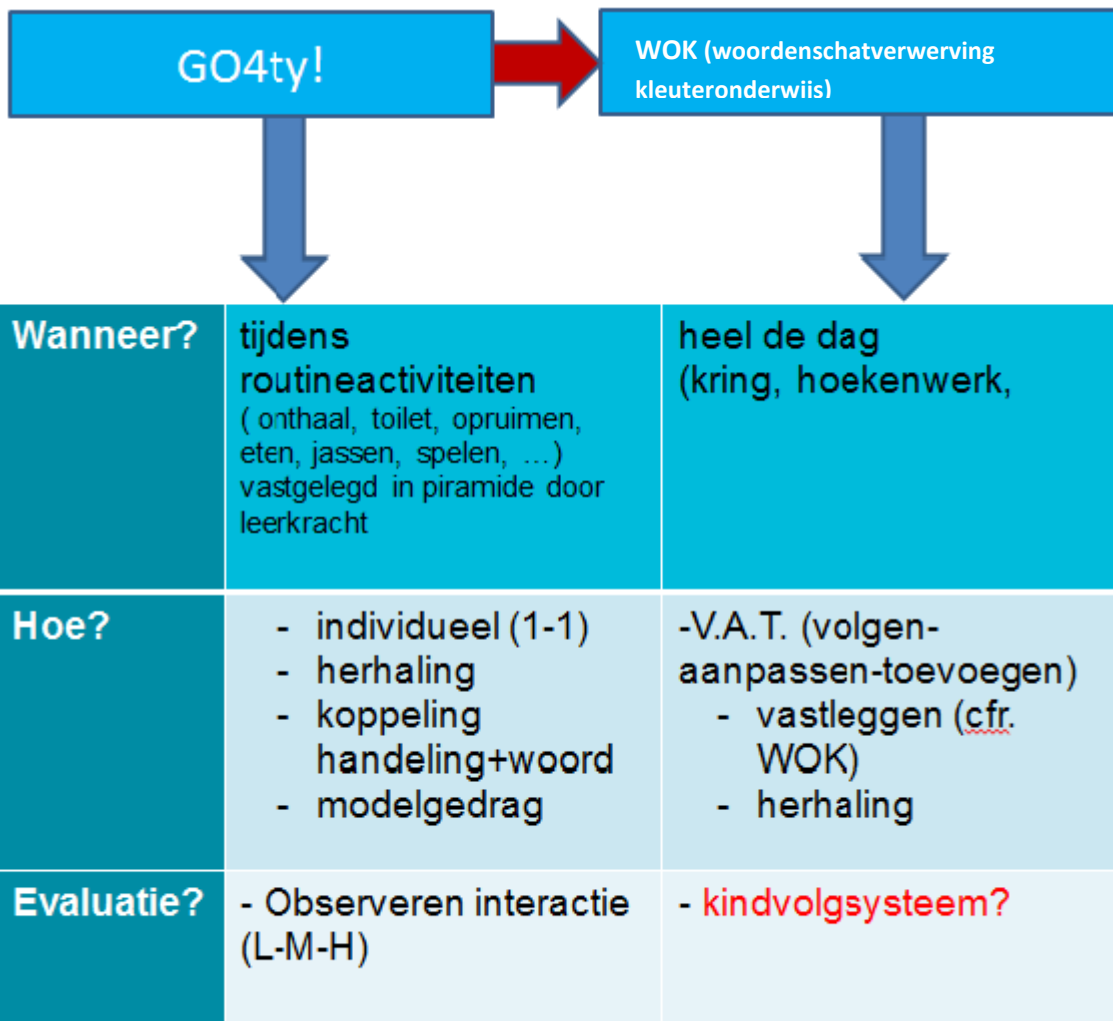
GO4ty!

WOK (woordenschatverwerving kleuteronderwiis)

| Wanneer? | tijdens routineactiviteiten ( onthaal, toilet, opruimen, eten, jassen, spelen, …) vastgelegd in piramide door leerkracht | heel de dag (kring, hoekenwerk, |
|---|---|---|
| Hoe? | - individueel (1-1) - herhaling - koppeling handeling+woord - modelgedrag | -V.A.T. (volgen-aanpassen-toevoegen) - vastleggen (cfr. WOK) - herhaling |
| Evaluatie? | - Observeren interactie (L-M-H) | - kindvolgsysteem? |